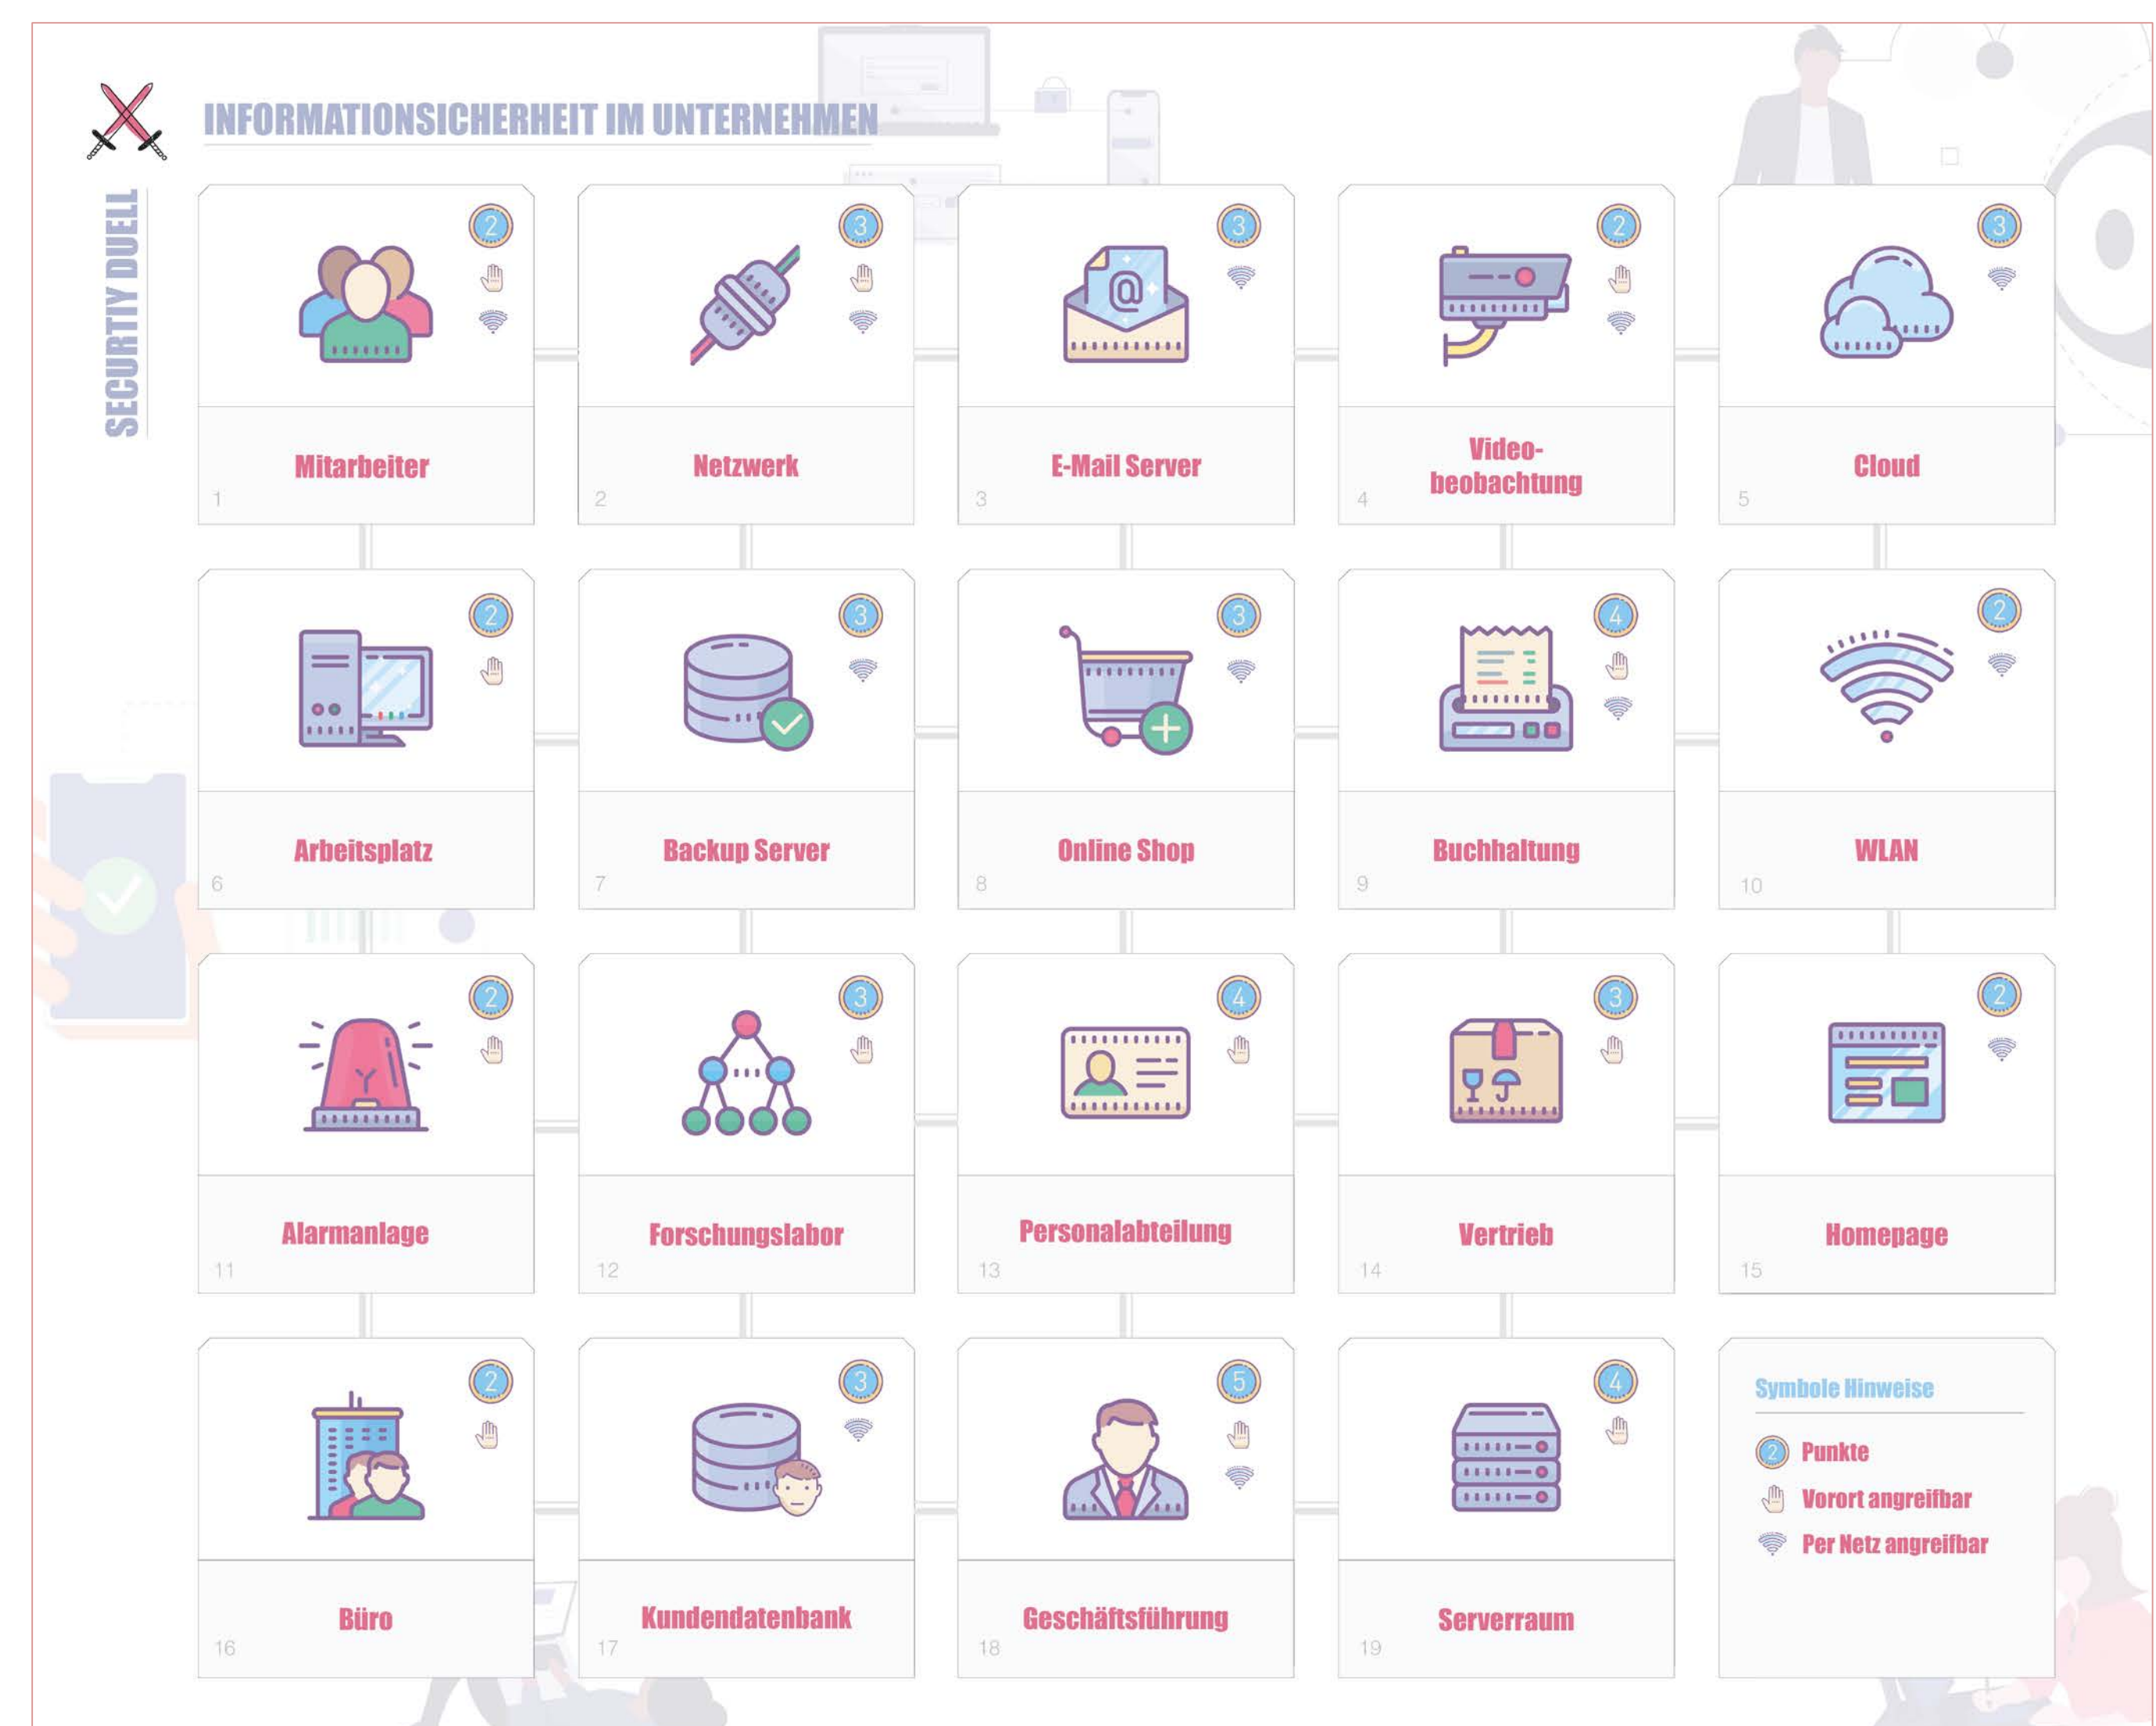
SECURTIY DUELL

INFORMATIONSICHERHEIT IM UNTERNEHMEN

2
Mitarbeiter
1

3
Netzwerk
2

3
E-Mail Server
3

2
Videobeobachtung
4

3
Cloud
5

2
Arbeitsplatz
6

3
Backup Server
7

3
Online Shop
8

4
Buchhaltung
9

2
WLAN
10

2
Alarmanlage
11

3
Forschungslabor
12

4
Personalabteilung
13

3
Vertrieb
14

2
Homepage
15

2
Büro
16

3
Kundendatenbank
17

5
Geschäftsführung
18

4
Serverraum
19

Symbole Hinweise
2 Punkte
Vorort angreifbar
Per Netz angreifbar